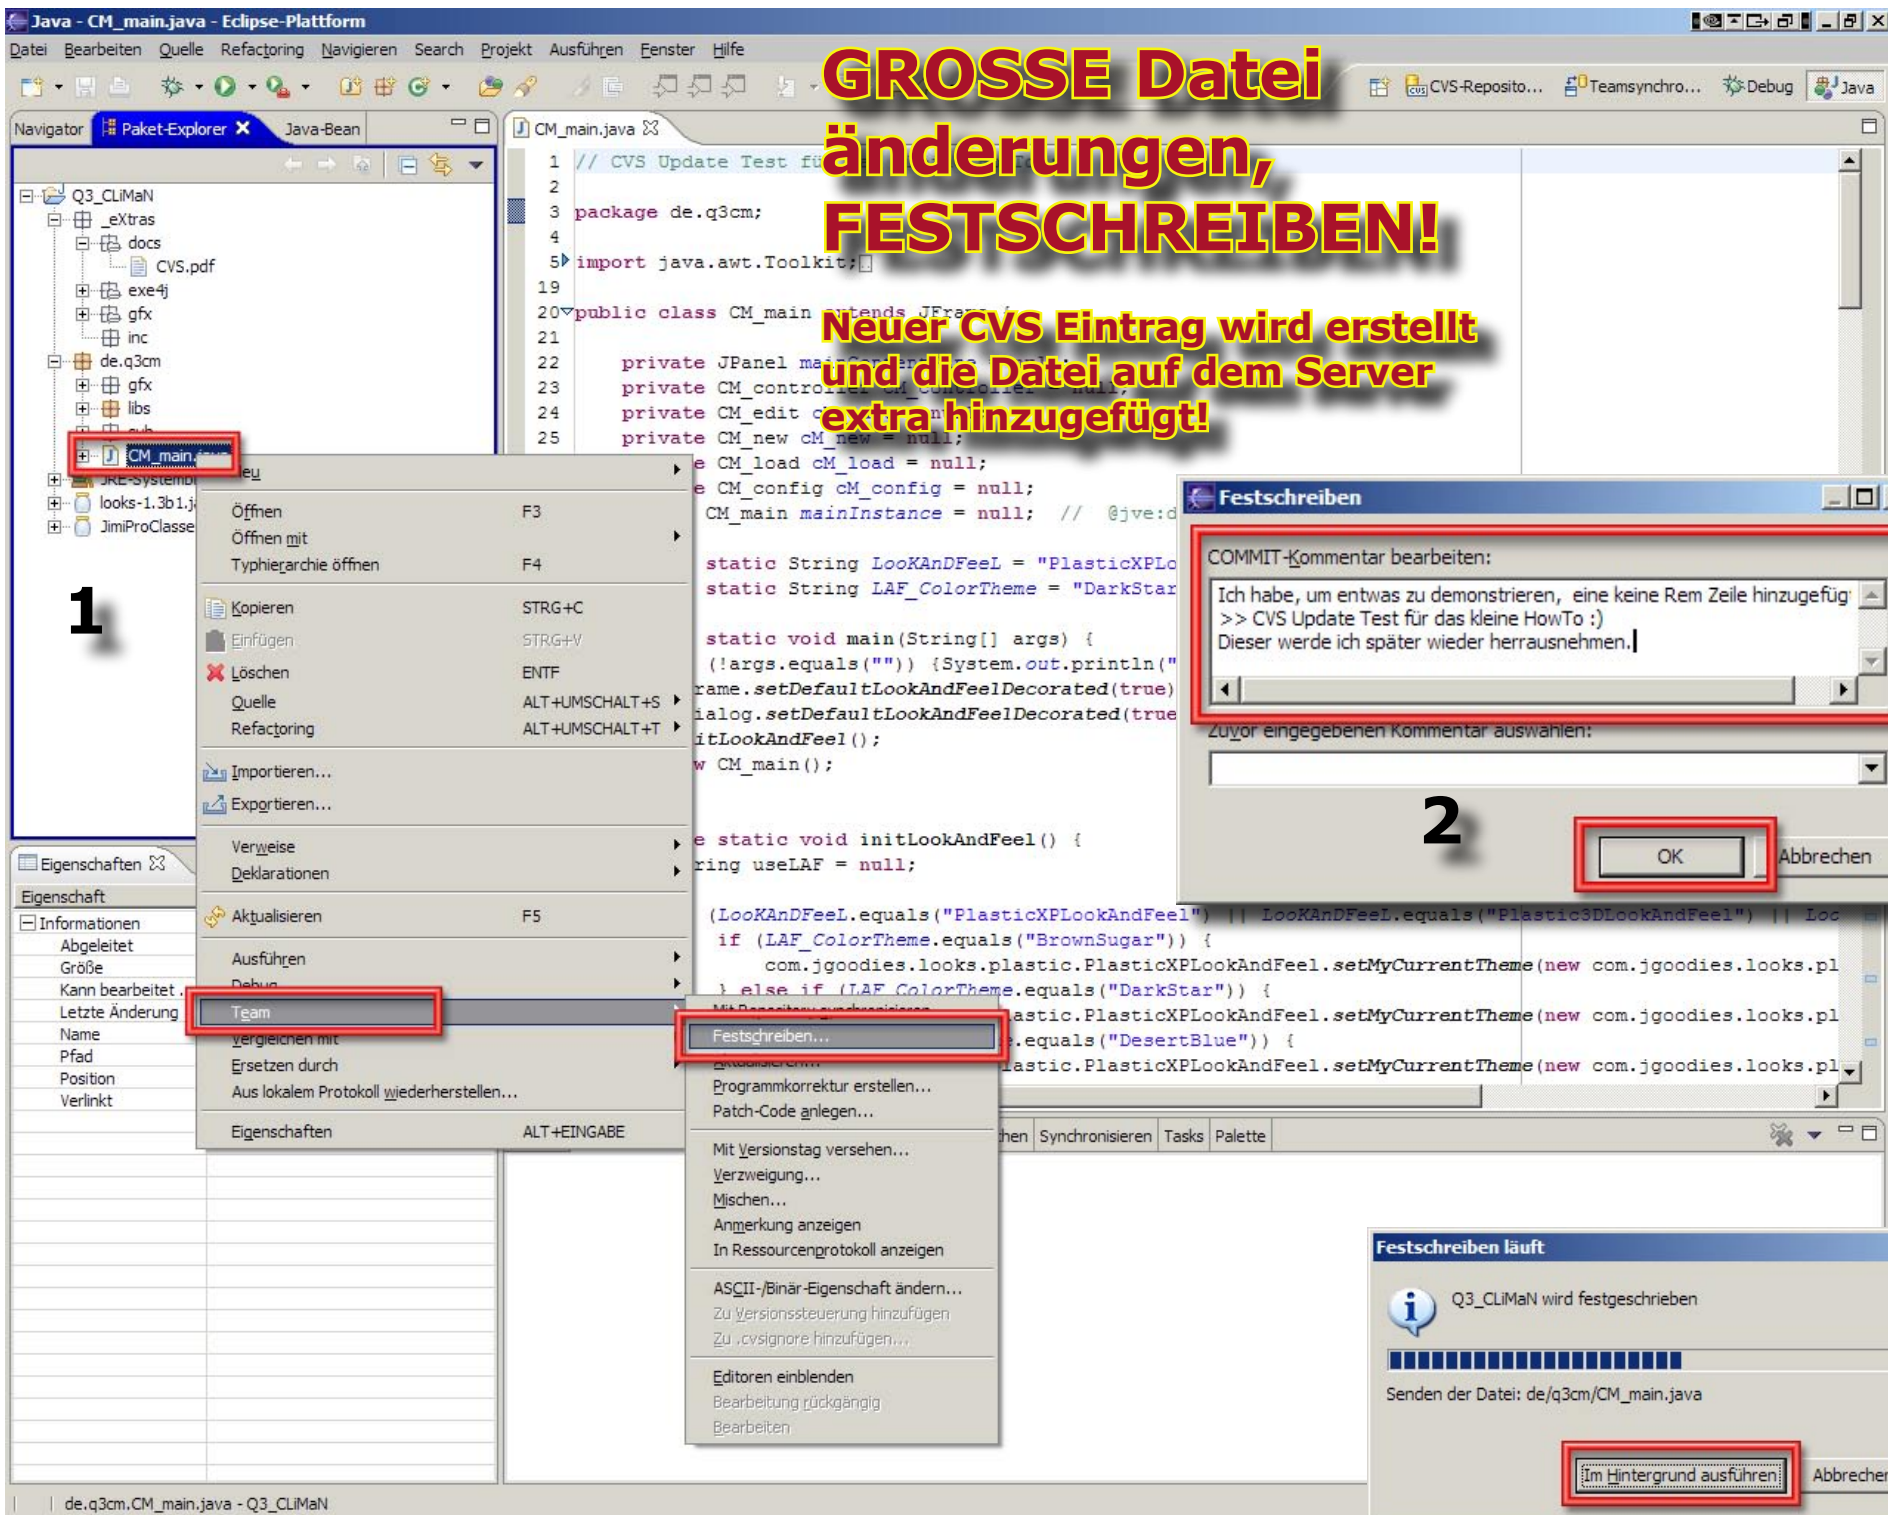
Java - CM_main.java - Eclipse-Plattform

Datei Bearbeiten Quelle Refactoring Navigieren Search Projekt Ausführen Fenster Hilfe

GROSSE Datei änderungen, FESTSCHREIBEN!

CVS-Reposito... Teamsynchro... Debug Java

Navigator Paket-Explorer Java-Bean

CM_main.java

Q3_CLiMaN
_eXtras
docs
CVS.pdf
exe4j
gfx
inc
de.q3cm
gfx
libs
CM_main.java
JRE-Systembi
looks-1.3b1.j
JimiProClasse

1 // CVS Update Test fü
2
3 package de.q3cm;
4
5 import java.awt.Toolkit;
19
20 public class CM_main extends JFrame {
21
22 private JPanel ma
23 private CM_contro
24 private CM_edit c
25 private CM_new cM_new = null;
e CM_load cM_load = null;
e CM_config cM_config = null;
CM_main mainInstance = null; // @jve:d

static String LookAndFeel = "PlasticXPLo
static String LAF_ColorTheme = "DarkStar

static void main(String[] args) {
(!args.equals("")) {System.out.println("
rame.setDefaultLookAndFeelDecorated(true)
ialog.setDefaultLookAndFeelDecorated(true
itLookAndFeel();
w CM_main();

e static void initLookAndFeel() {
ring useLAF = null;

(LookAndFeel.equals("PlasticXPLookAndFeel") || LookAndFeel.equals("Plastic3DLookAndFeel") || Loo
if (LAF_ColorTheme.equals("BrownSugar")) {
com.jgoodies.looks.plastic.PlasticXPLookAndFeel.setMyCurrentTheme(new com.jgoodies.looks.pl
} else if (LAF_ColorTheme.equals("DarkStar")) {
astic.PlasticXPLookAndFeel.setMyCurrentTheme(new com.jgoodies.looks.pl
.equals("DesertBlue")) {
astic.PlasticXPLookAndFeel.setMyCurrentTheme(new com.jgoodies.looks.pl

Neuer CVS Eintrag wird erstellt und die Datei auf dem Server extra hinzugefügt!

Neu
Öffnen F3
Öffnen mit
Typhierarchie öffnen F4
Kopieren STRG+C
Einfügen STRG+V
Löschen ENTF
Quelle ALT+UMSCHALT+S
Refactoring ALT+UMSCHALT+T
Importieren...
Exportieren...
Verweise
Deklarationen
Aktualisieren F5
Ausführen
Debug
Team
Vergleichen mit
Ersetzen durch
Aus lokalem Protokoll wiederherstellen...
Eigenschaften ALT+EINGABE

Mit Repository synchronisieren
Festschreiben...
Aktualisieren...
Programmkorrektur erstellen...
Patch-Code anlegen...
Mit Versionstag versehen...
Verzweigung...
Mischen...
Anmerkung anzeigen
In Ressourcenprotokoll anzeigen
ASCII-/Binär-Eigenschaft ändern...
Zu Versionssteuerung hinzufügen
Zu .cvsignore hinzufügen...
Editoren einblenden
Bearbeitung rückgängig
Bearbeiten

1

Eigenschaften
Eigenschaft
Informationen
Abgeleitet
Größe
Kann bearbeitet
Letzte Änderung
Name
Pfad
Position
Verlinkt

Festschreiben
COMMIT-Kommentar bearbeiten:
Ich habe, um entwas zu demonstrieren, eine keine Rem Zeile hinzugefüg
>> CVS Update Test für das kleine HowTo :)
Dieser werde ich später wieder herrausnehmen.
Zuvor eingegebenen Kommentar auswählen:
2
OK
Abbrechen

hen Synchronisieren Tasks Palette

Festschreiben läuft
Q3_CLiMaN wird festgeschrieben
Senden der Datei: de/q3cm/CM_main.java
Im Hintergrund ausführen
Abbrechen

de.q3cm.CM_main.java - Q3_CLiMaN